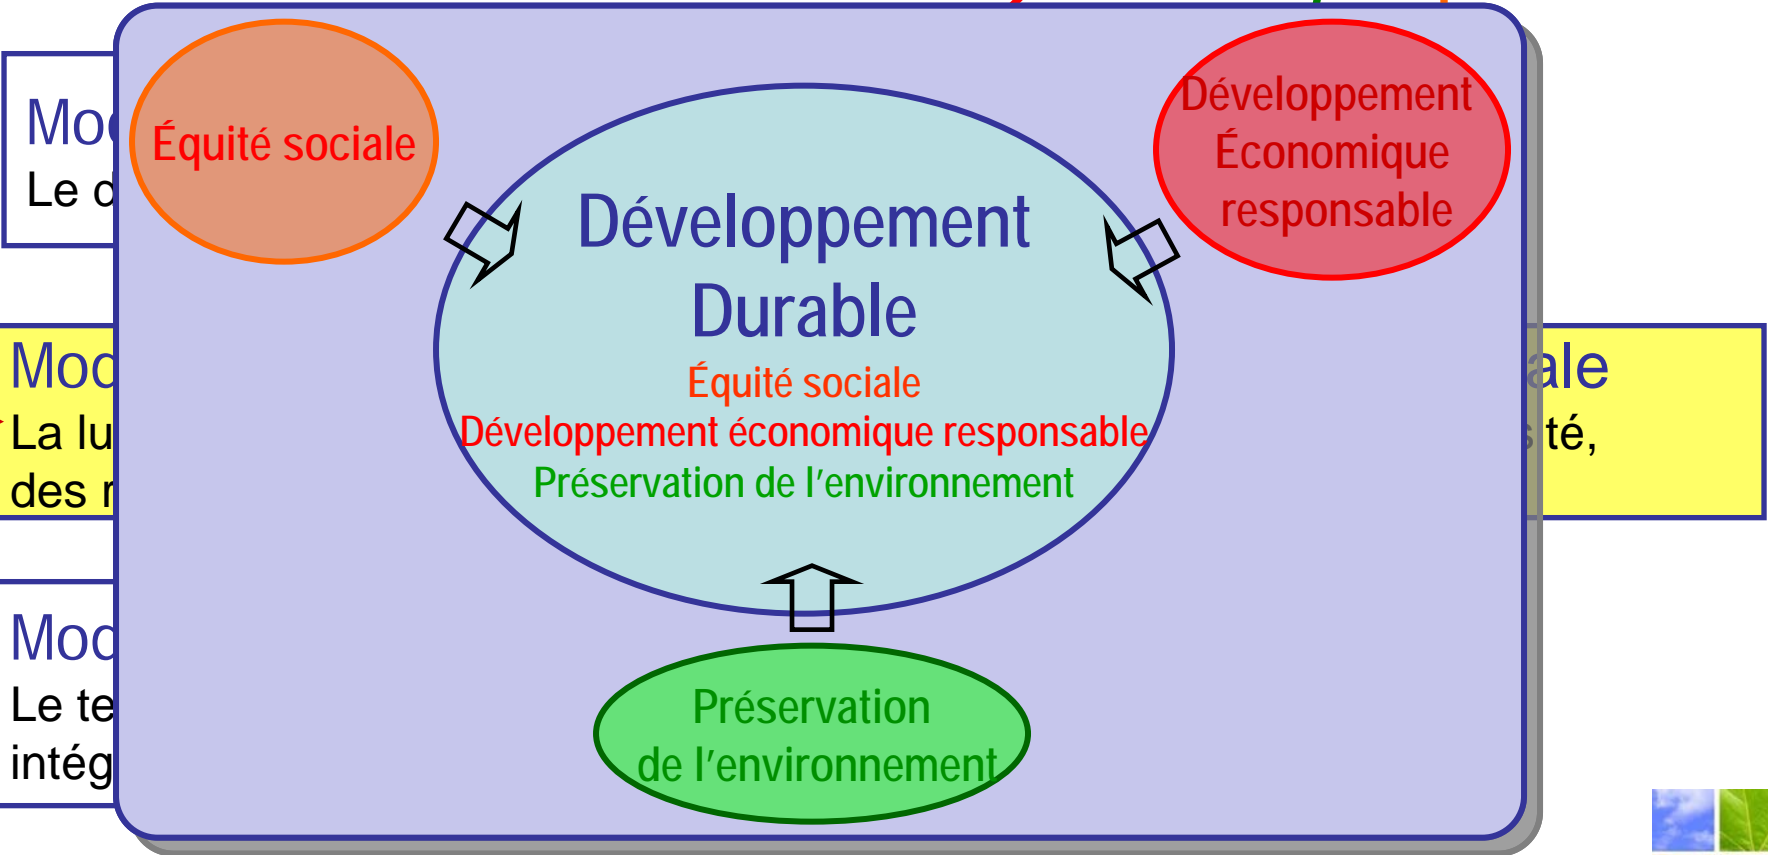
Moc
Le c

Moc
La lu
des r

ale
té,

Moc
Le te
intég

Équité sociale

Développement Économique responsable

Développement Durable
Équité sociale
Développement économique responsable
Préservation de l'environnement

Préservation de l'environnement